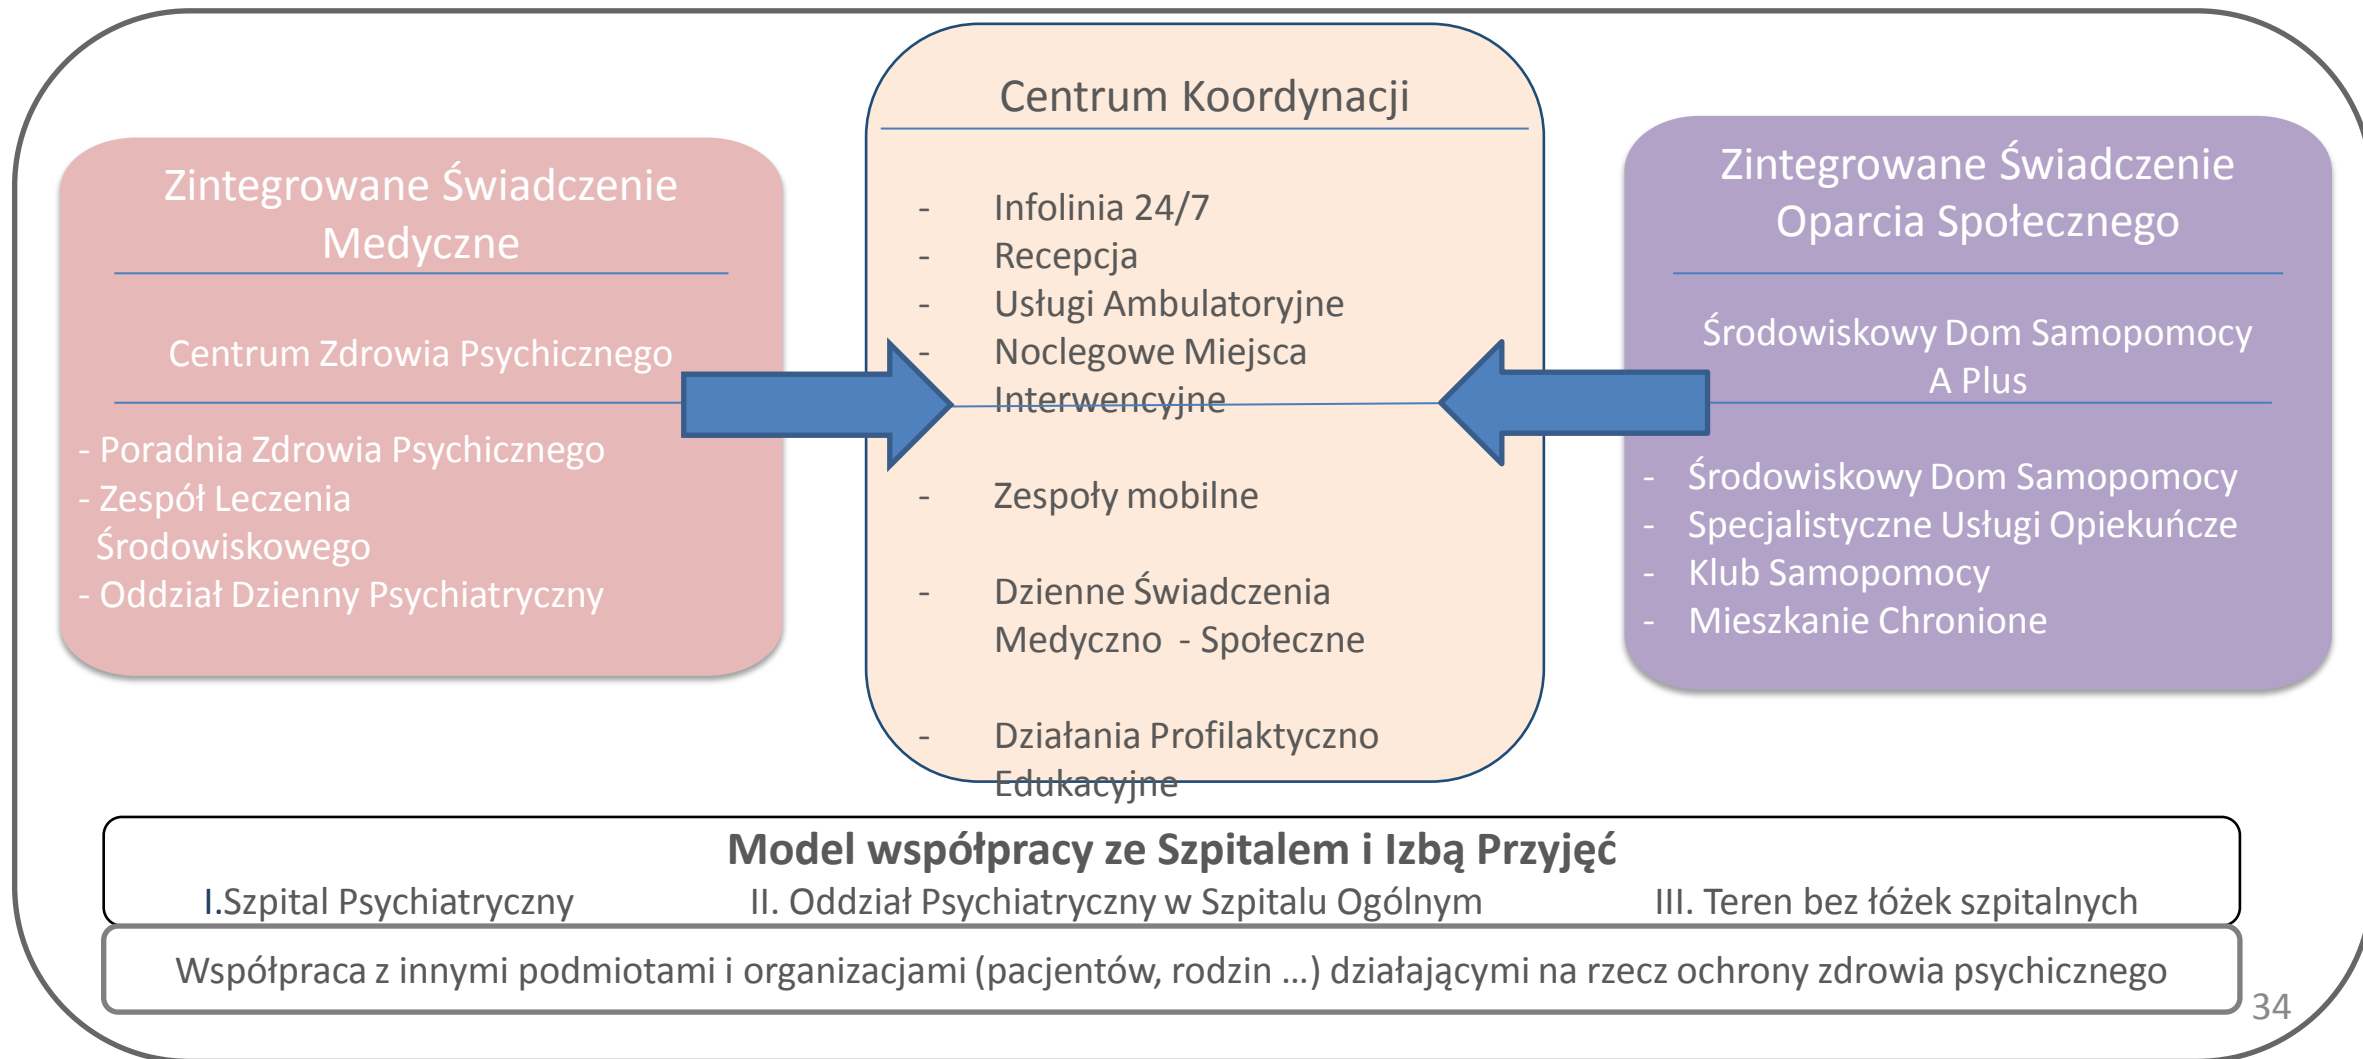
Zintegrowane Świadczenie Medyczne

Centrum Zdrowia Psychicznego

- Poradnia Zdrowia Psychicznego
- Zespół Leczenia Środowiskowego
- Oddział Dzienny Psychiatryczny

Centrum Koordynacji

- Infolinia 24/7
- Recepcja
- Usługi Ambulatoryjne
- Noclegowe Miejsca Interwencyjne

- Zespoły mobilne

- Dzienne Świadczenia Medyczno - Społeczne

- Działania Profilaktyczno Edukacyjne

Zintegrowane Świadczenie Oparcia Społecznego

Środowiskowy Dom Samopomocy A Plus

- Środowiskowy Dom Samopomocy
- Specjalistyczne Usługi Opiekuńcze
- Klub Samopomocy
- Mieszkanie Chronione

Model współpracy ze Szpitalem i Izbą Przyjęć

I.Szpital Psychiatryczny
II. Oddział Psychiatryczny w Szpitalu Ogólnym
III. Teren bez łóżek szpitalnych

Współpraca z innymi podmiotami i organizacjami (pacjentów, rodzin ...) działającymi na rzecz ochrony zdrowia psychicznego

34